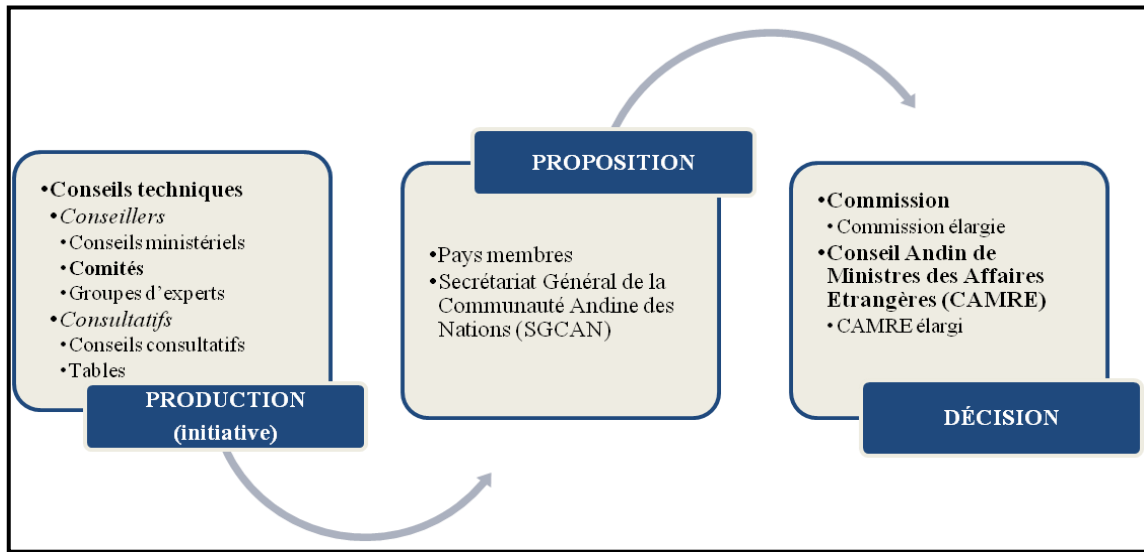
•Conseils techniques
•Conseillers
•Conseils ministériels
•Comités
•Groupes d'experts
•Consultatifs
•Conseils consultatifs
•Tables

PRODUCTION (initiative)

PROPOSITION

•Pays membres
•Secrétariat Général de la Communauté Andine des Nations (SGCAN)

•Commission
•Commission élargie
•Conseil Andin de Ministres des Affaires Etrangères (CAMRE)
•CAMRE élargi

DÉCISION